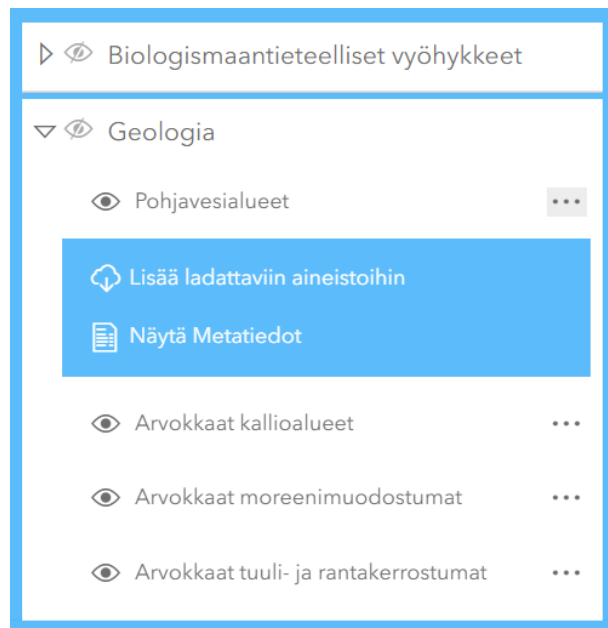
Biologismaantieteelliset vyöhykkeet

Geologia

Pohjavesialueet •••

Lisää ladattaviin aineistoihin

Näytä Metatiedot

Arvokkaat kallioalueet •••

Arvokkaat moreenimuodostumat •••

Arvokkaat tuuli- ja rantakerrostumat •••